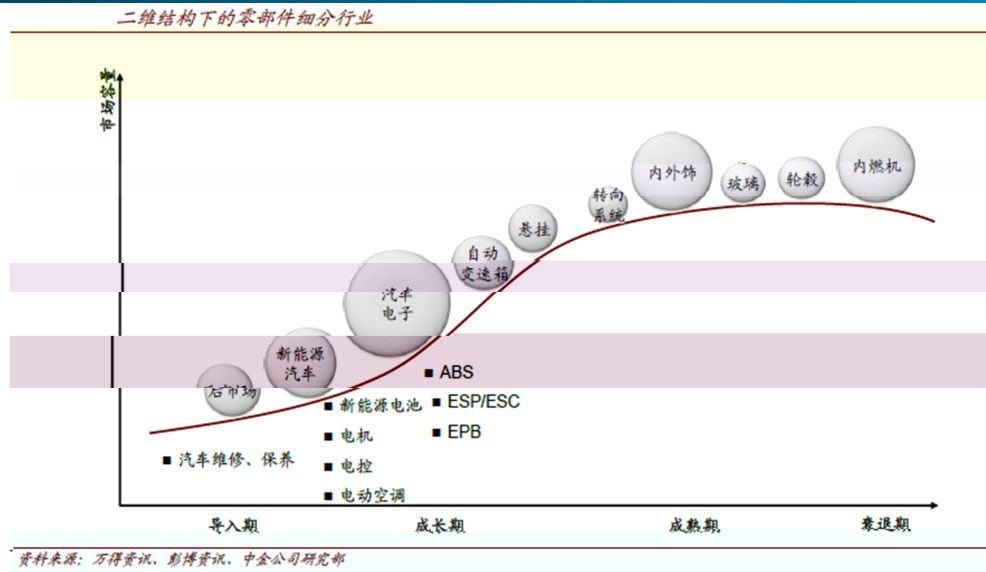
二维结构下的零部件细分行业

市场容量

内燃机
轮毂
玻璃
内外饰
转向系统
悬挂
自动变速箱
汽车电子
新能源汽车
后市场

■ ABS
■ ESP/ESC
■ EPB
■ 新能源电池
■ 电机
■ 电控
■ 电动空调
■ 汽车维修、保养

导入期
成长期
成熟期
衰退期

资料来源：万得资讯、彭博资讯、中金公司研究部